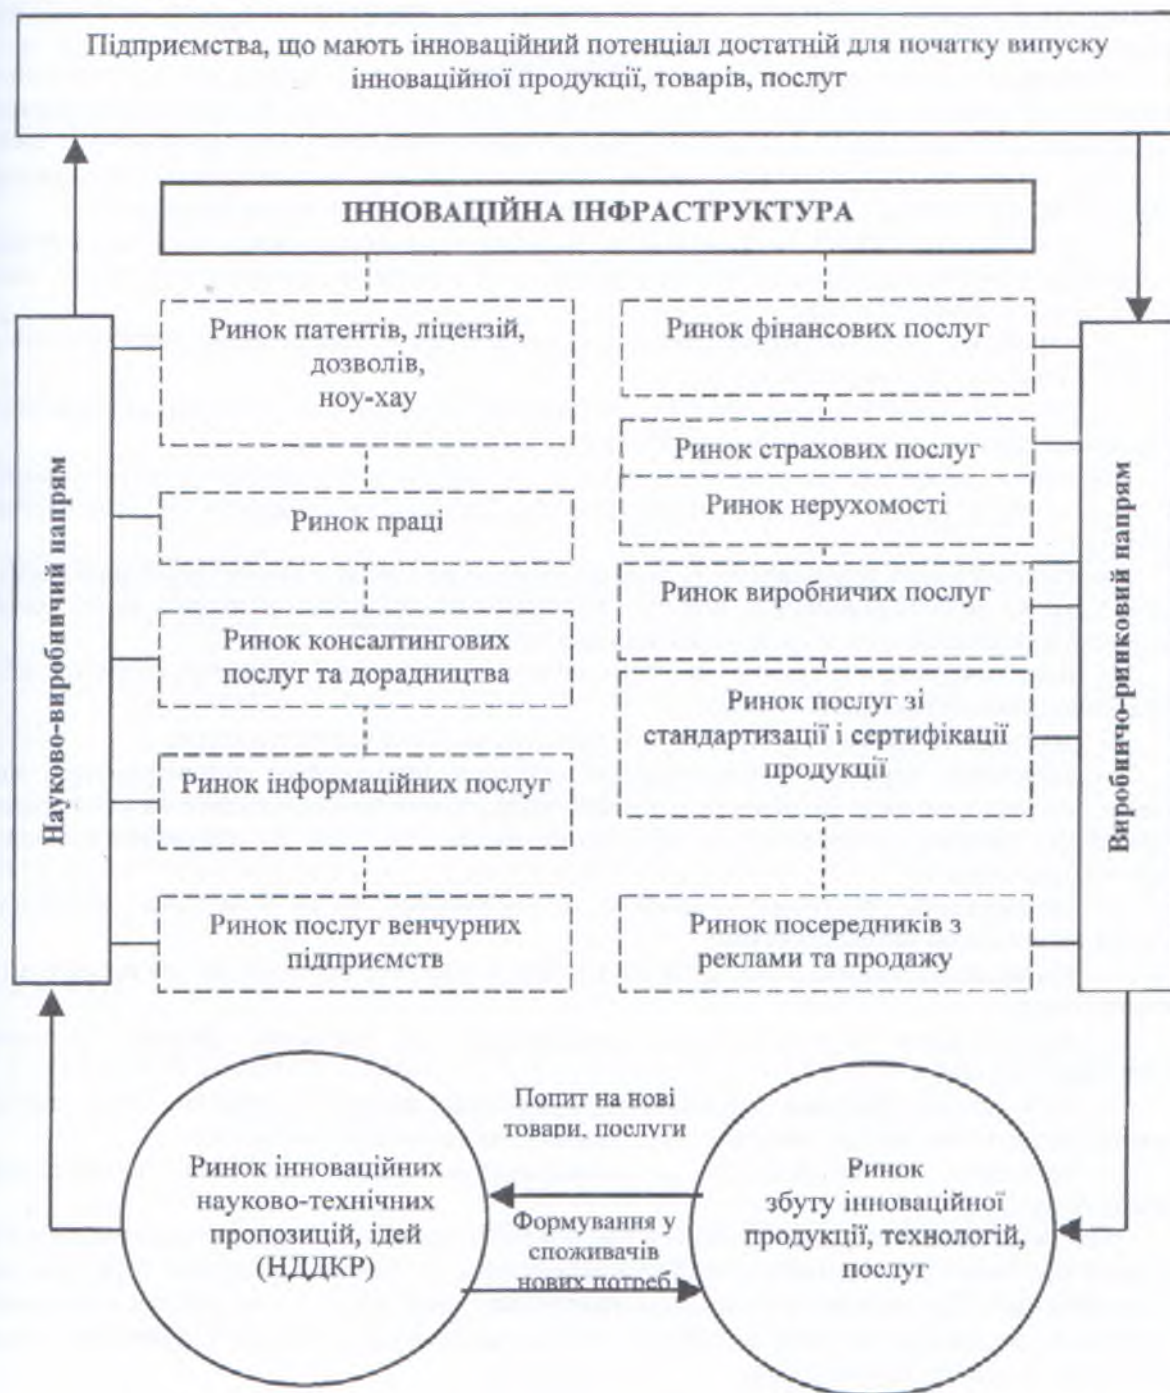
Підприємства, що мають інноваційний потенціал достатній для початку випуску інноваційної продукції, товарів, послуг

ІННОВАЦІЙНА ІНФРАСТРУКТУРА

Науково-виробничий напрям

Ринок патентів, ліцензій, дозволів, ноу-хау

Ринок праці

Ринок консалтингових послуг та дорадництва

Ринок інформаційних послуг

Ринок послуг венчурних підприємств

Ринок фінансових послуг

Ринок страхових послуг

Ринок нерухомості

Ринок виробничих послуг

Ринок послуг зі стандартизації і сертифікації продукції

Ринок посередників з реклами та продажу

Виробничо-ринковий напрям

Ринок інноваційних науково-технічних пропозицій, ідей (НДДКР)

Попит на нові товари, послуги

Формування у споживачів нових потреб

Ринок збуту інноваційної продукції, технологій, послуг